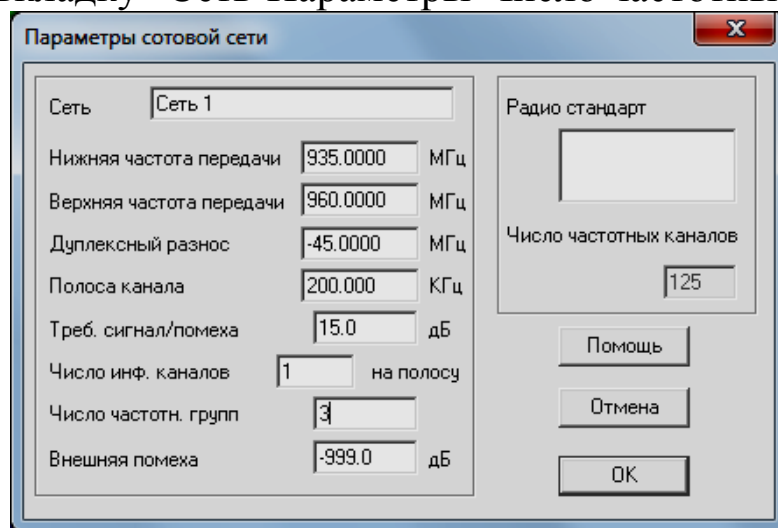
Параметры сотовой сети

Сеть Сеть 1

Нижняя частота передачи 935.0000 МГц

Верхняя частота передачи 960.0000 МГц

Дуплексный разнос -45.0000 МГц

Полоса канала 200.000 КГц

Треб. сигнал/помеха 15.0 дБ

Число инф. каналов 1 на полосу

Число частотн. групп 3

Внешняя помеха -999.0 дБ

Радио стандарт

Число частотных каналов

125

Помощь

Отмена

OK